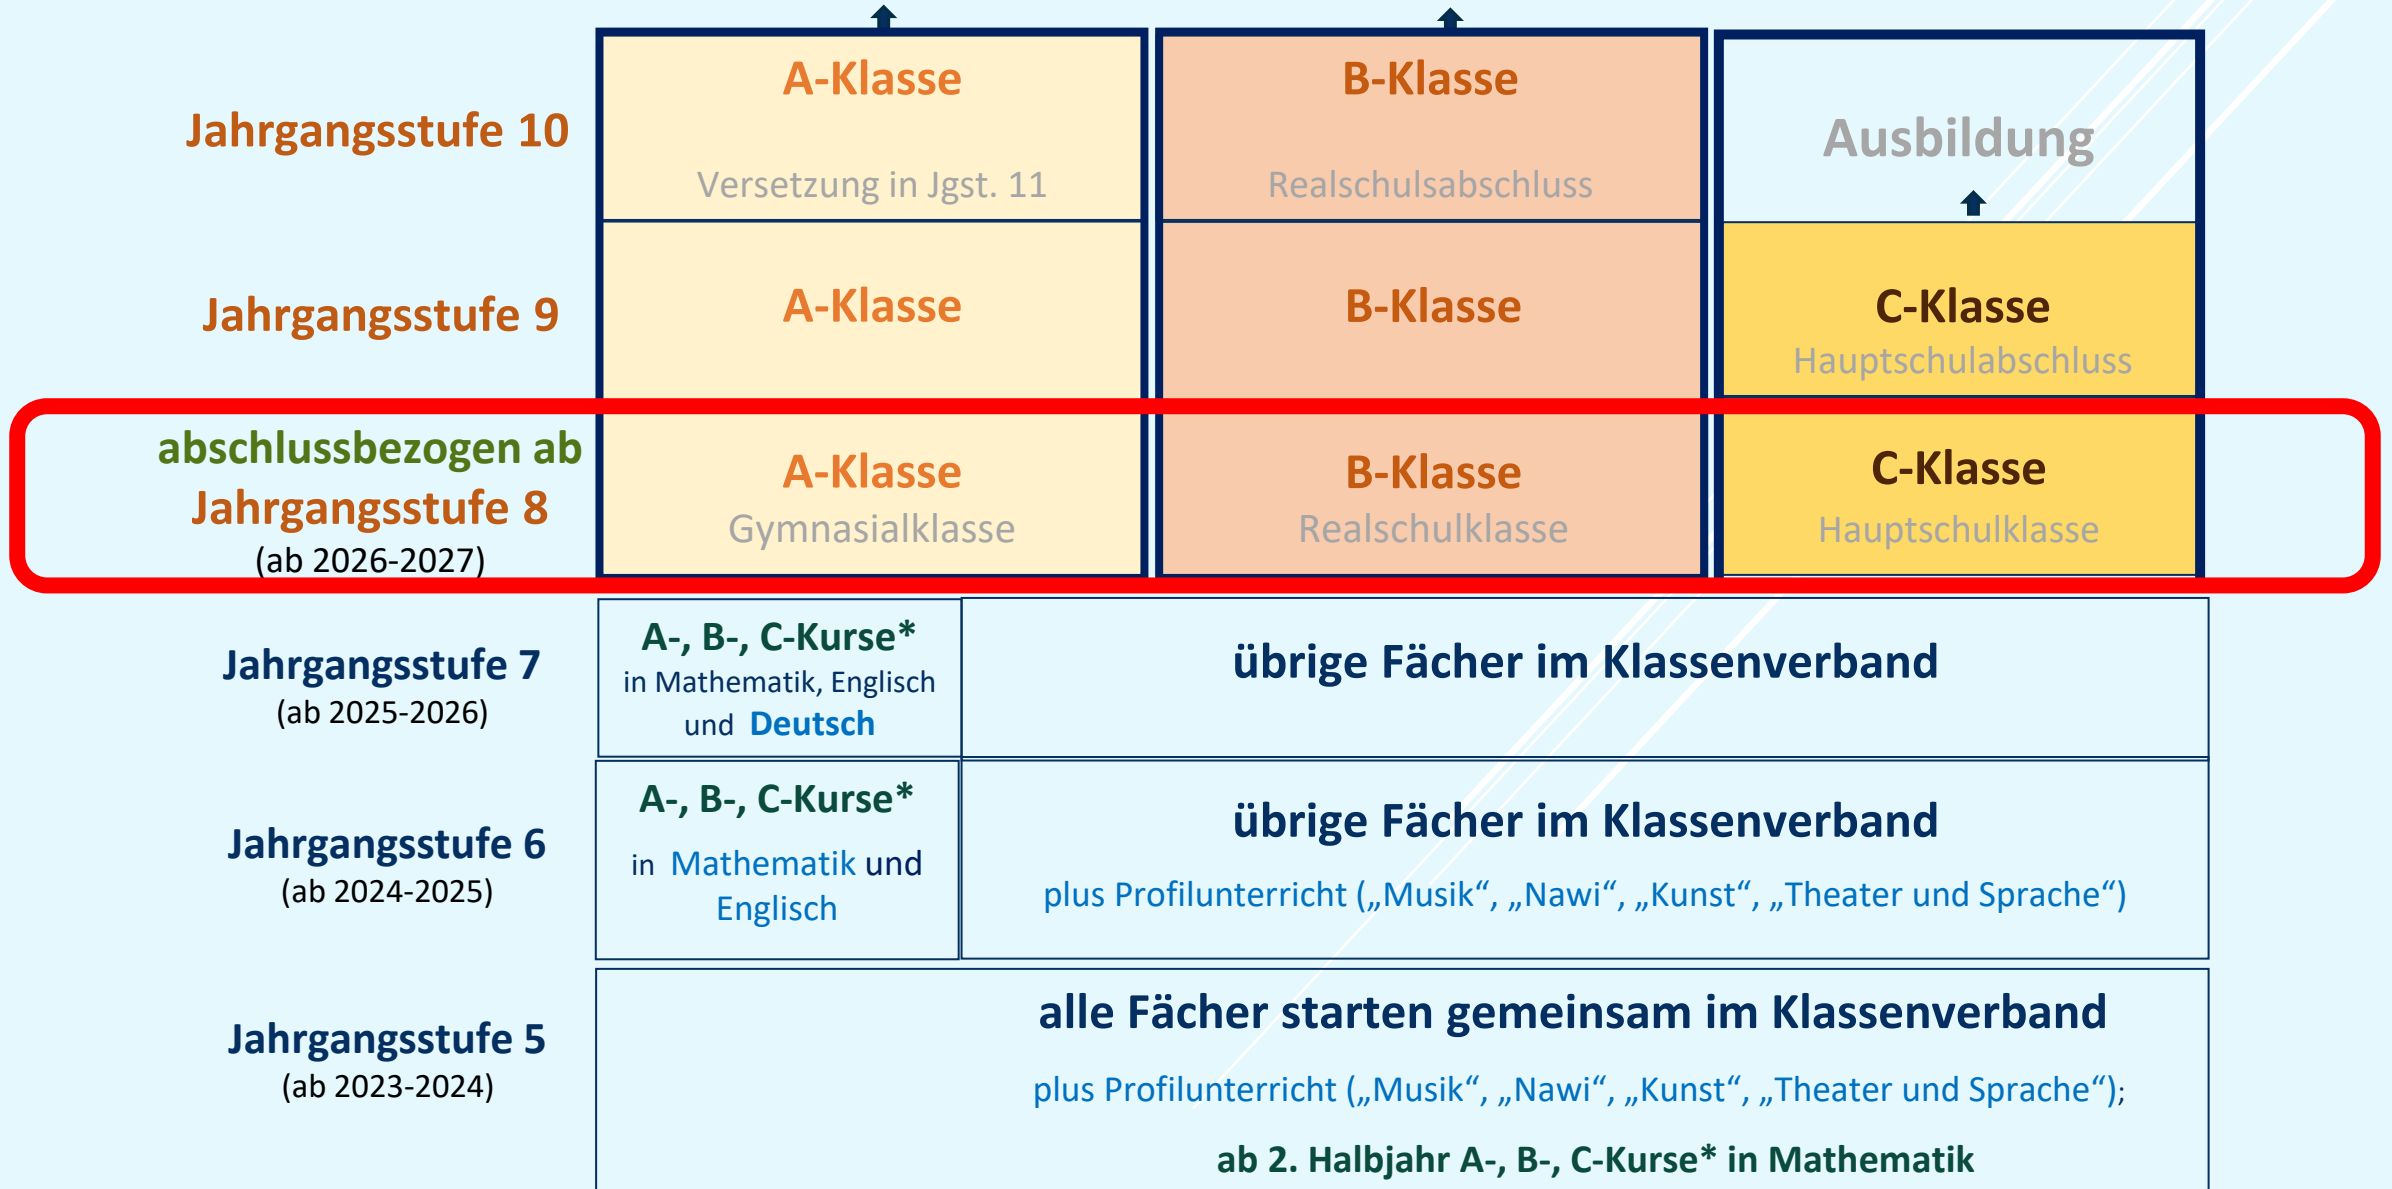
Jahrgangsstufe 10

A-Klasse
Versetzung in Jgst. 11

B-Klasse
Realschulsabschluss

Ausbildung

Jahrgangsstufe 9

A-Klasse

B-Klasse

C-Klasse
Hauptschulabschluss

abschlussbezogen ab Jahrgangsstufe 8
(ab 2026-2027)

A-Klasse
Gymnasialklasse

B-Klasse
Realschulklasse

C-Klasse
Hauptschulklasse

Jahrgangsstufe 7
(ab 2025-2026)

A-, B-, C-Kurse*
in Mathematik, Englisch und Deutsch

übrige Fächer im Klassenverband

Jahrgangsstufe 6
(ab 2024-2025)

A-, B-, C-Kurse*
in Mathematik und Englisch

übrige Fächer im Klassenverband
plus Profilunterricht („Musik“, „Nawi“, „Kunst“, „Theater und Sprache“)

Jahrgangsstufe 5
(ab 2023-2024)

alle Fächer starten gemeinsam im Klassenverband
plus Profilunterricht („Musik“, „Nawi“, „Kunst“, „Theater und Sprache“);
ab 2. Halbjahr A-, B-, C-Kurse* in Mathematik